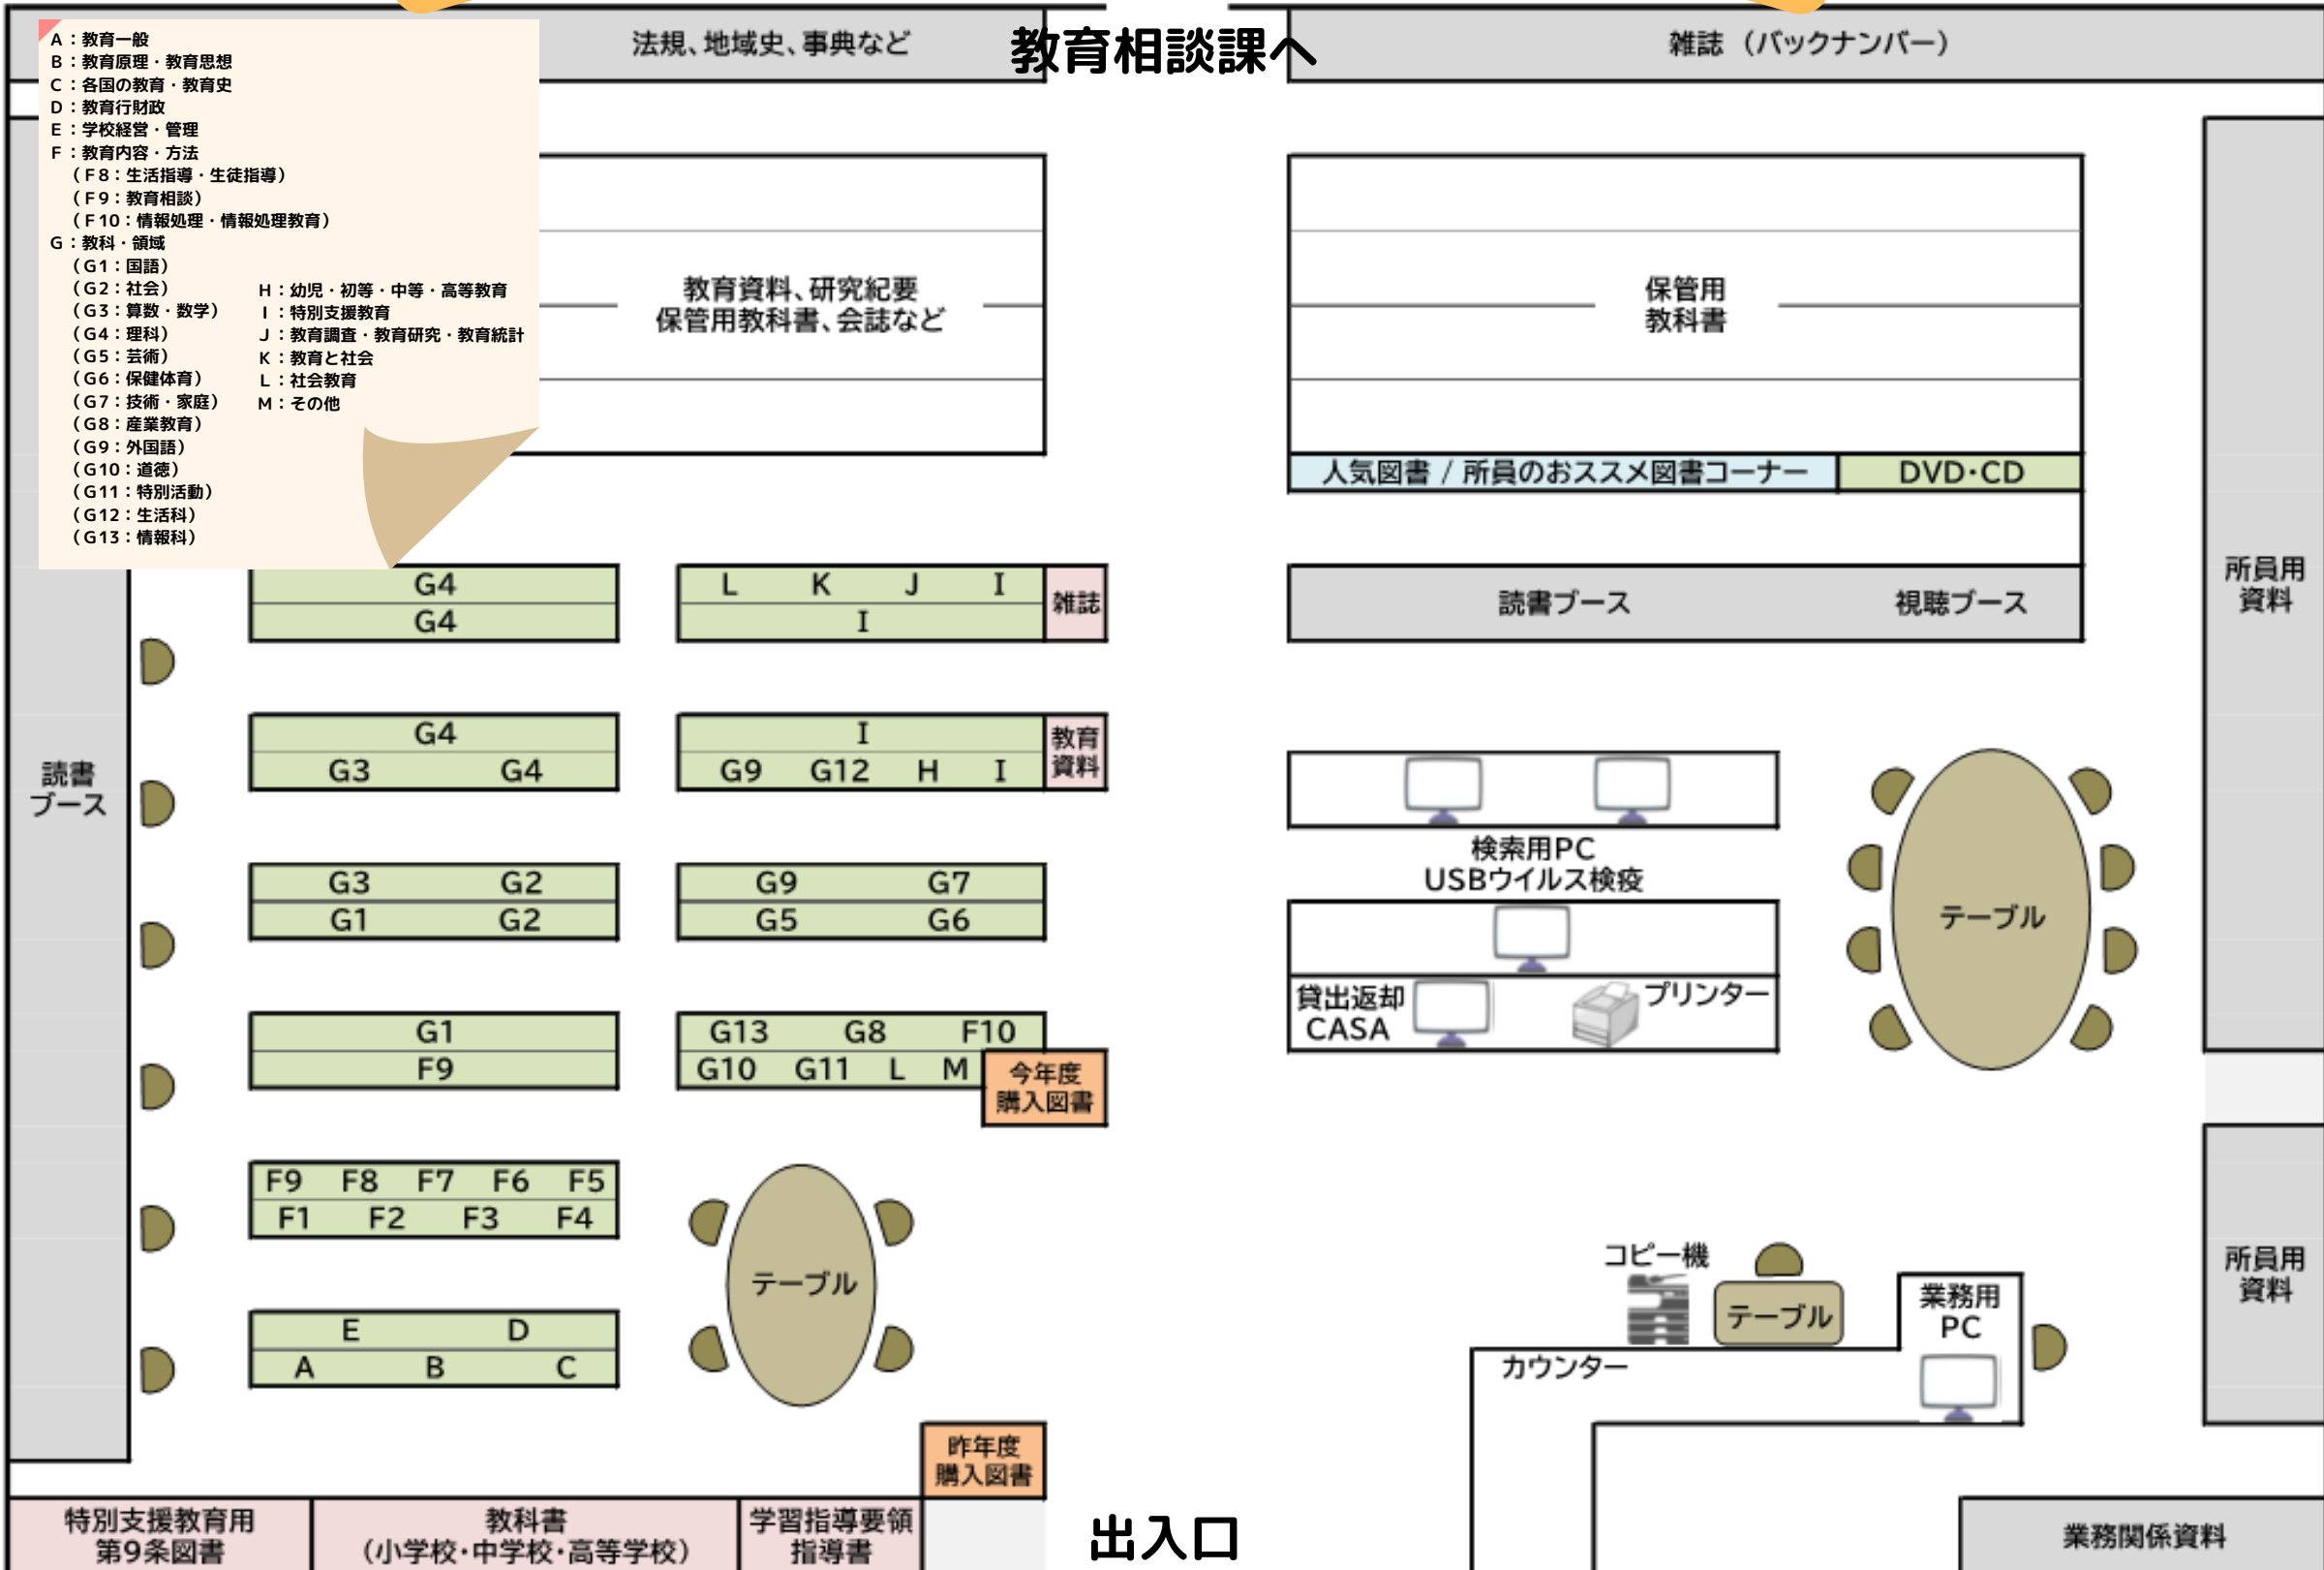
A：教育一般
B：教育原理・教育思想
C：各国の教育・教育史
D：教育行財政
E：学校経営・管理
F：教育内容・方法
（F8：生活指導・生徒指導）
（F9：教育相談）
（F10：情報処理・情報処理教育）
G：教科・領域
（G1：国語）
（G2：社会）
（G3：算数・数学）
（G4：理科）
（G5：芸術）
（G6：保健体育）
（G7：技術・家庭）
（G8：産業教育）
（G9：外国語）
（G10：道徳）
（G11：特別活動）
（G12：生活科）
（G13：情報科）

H：幼児・初等・中等・高等教育
I：特別支援教育
J：教育調査・教育研究・教育統計
K：教育と社会
L：社会教育
M：その他

法規、地域史、事典など

教育相談課へ

雑誌（バックナンバー）

教育資料、研究紀要
保管用教科書、会誌など

保管用
教科書

人気図書 / 所員のおススメ図書コーナー

DVD･CD

所員用
資料

G4
G4

L K J I
I

雑誌

読書ブース

視聴ブース

読書
ブース

G4
G3 G4

I
G9 G12 H I

教育
資料

検索用PC
USBウイルス検疫

テーブル

G3 G2
G1 G2

G9 G7
G5 G6

貸出返却
CASA

プリンター

G1
F9

G13 G8 F10
G10 G11 L M

今年度
購入図書

F9 F8 F7 F6 F5
F1 F2 F3 F4

テーブル

コピー機

テーブル

業務用
PC

所員用
資料

E D
A B C

カウンター

昨年度
購入図書

特別支援教育用
第9条図書

教科書
（小学校･中学校･高等学校）

学習指導要領
指導書

出入口

業務関係資料